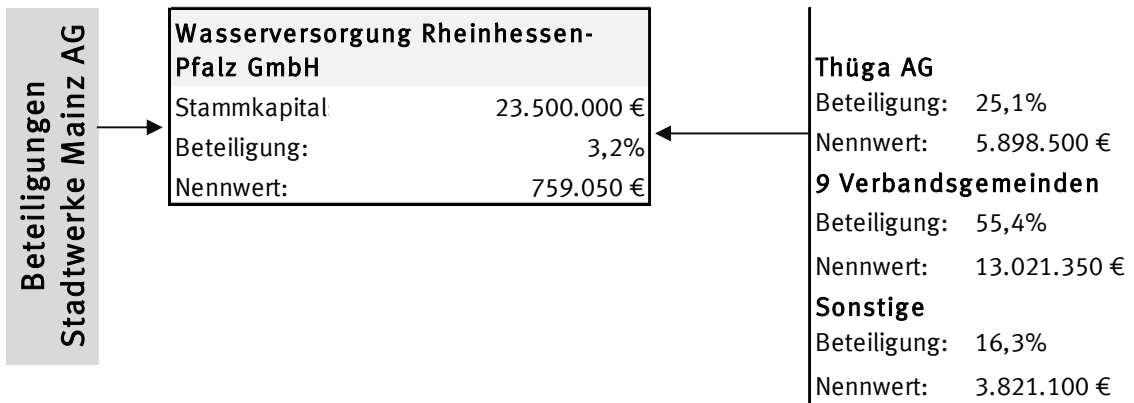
Beteiligungen
Stadtwerke Mainz AG

| Wasserversorgung Rheinhessen-Pfalz GmbH | |
|---|---|
| Stammkapital | 23.500.000 € |
| Beteiligung: | 3,2% |
| Nennwert: | 759.050 € |

Thüga AG
Beteiligung: 25,1%
Nennwert: 5.898.500 €

9 Verbandsgemeinden
Beteiligung: 55,4%
Nennwert: 13.021.350 €

Sonstige
Beteiligung: 16,3%
Nennwert: 3.821.100 €